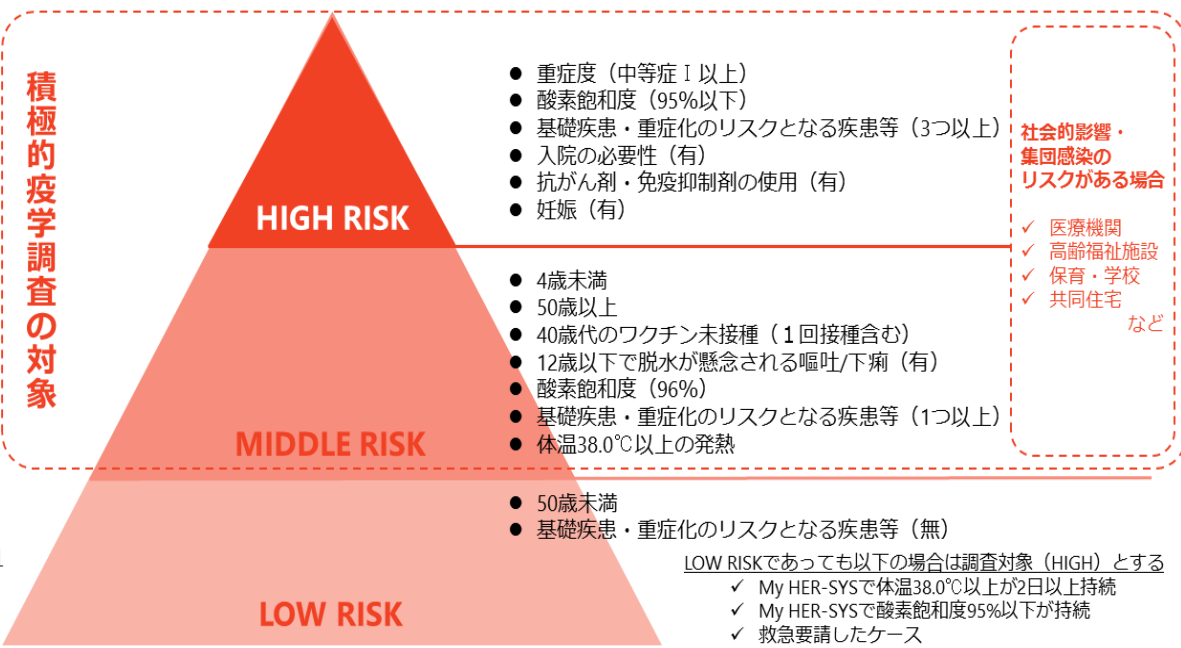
積極的疫学調査の対象

HIGH RISK

● 重症度（中等症Ⅰ以上）
● 酸素飽和度（95%以下）
● 基礎疾患・重症化のリスクとなる疾患等（3つ以上）
● 入院の必要性（有）
● 抗がん剤・免疫抑制剤の使用（有）
● 妊娠（有）

社会的影響・集団感染のリスクがある場合

✓ 医療機関
✓ 高齢福祉施設
✓ 保育・学校
✓ 共同住宅
など

MIDDLE RISK

● 4歳未満
● 50歳以上
● 40歳代のワクチン未接種（１回接種含む）
● 12歳以下で脱水が懸念される嘔吐/下痢（有）
● 酸素飽和度（96%）
● 基礎疾患・重症化のリスクとなる疾患等（1つ以上）
● 体温38.0℃以上の発熱

LOW RISK

● 50歳未満
● 基礎疾患・重症化のリスクとなる疾患等（無）

LOW RISKであっても以下の場合は調査対象（HIGH）とする
✓ My HER-SYSで体温38.0℃以上が2日以上持続
✓ My HER-SYSで酸素飽和度95%以下が持続
✓ 救急要請したケース